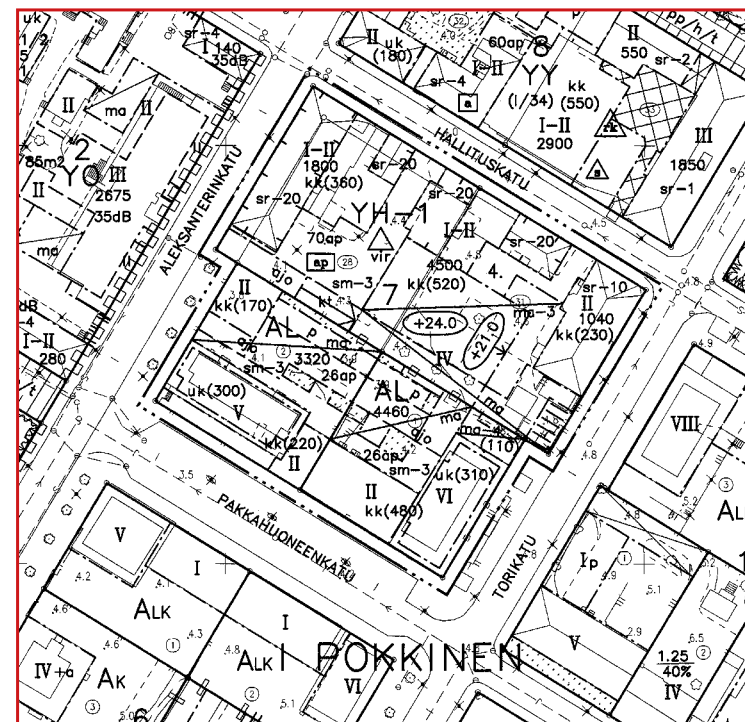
uk
1/2
5
1
sr-4
I 140
35dB
II uk
(180)
32
4.9
60ap
8
sr-4
II
YY
kk
(I/34) (550)
II
550
sr-2
pp/h/t
a
I-II
2900
HALLITUSKATU
III
1850
sr-1
II
ma
II
85m2
2
YO
III
2675
35dB
II
I-II
1800
kk(360)
sr-20
sr-20
sr-20
YH-1
I-II
sr-20
4.5
ma
ALEKSANTERINKATU
70ap
vir
ap
28
4500
kk(520)
4.
sr-10
II
1040
kk(230)
dB
4
I-II
280
II
kk(170)
sm-3
kt
7
AL p
+24.0
+27.0
ma-3
%
4.1
2
3320
26ap
ma
sm-3
IV
uk(300)
V
AL p
4460
ma
ma
ma-4
(110)
VIII
kk(220)
II
26ap
sm-3
uk(310)
VI
II
kk(480)
3.5
PAKKAHUONEENKATU
TORIKATU
4.8
5.2
3
AL
V
I
Ip
1
4.9
5.1
4.2
ALK
I
4.6
4.6
4.3
1
4.8
ALK
I POKKINEN
2.9
6.5
1.25
40%
IV
2
IV+a
AK
3
2
5.1
VI
V